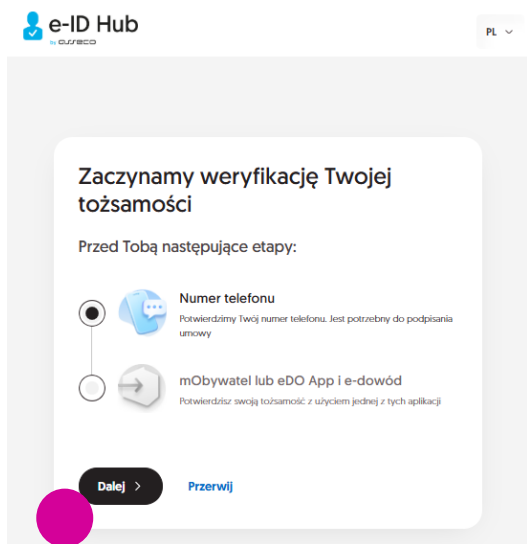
e-ID Hub
by asseco

PL

Zaczynamy weryfikację Twojej tożsamości

Przed Tobą następujące etapy:

Numer telefonu
Potwierdzimy Twój numer telefonu. Jest potrzebny do podpisania umowy

mObywatel lub eDO App i e-dowód
Potwierdzisz swoją tożsamość z użyciem jednej z tych aplikacji

Dalej >
Przerwij